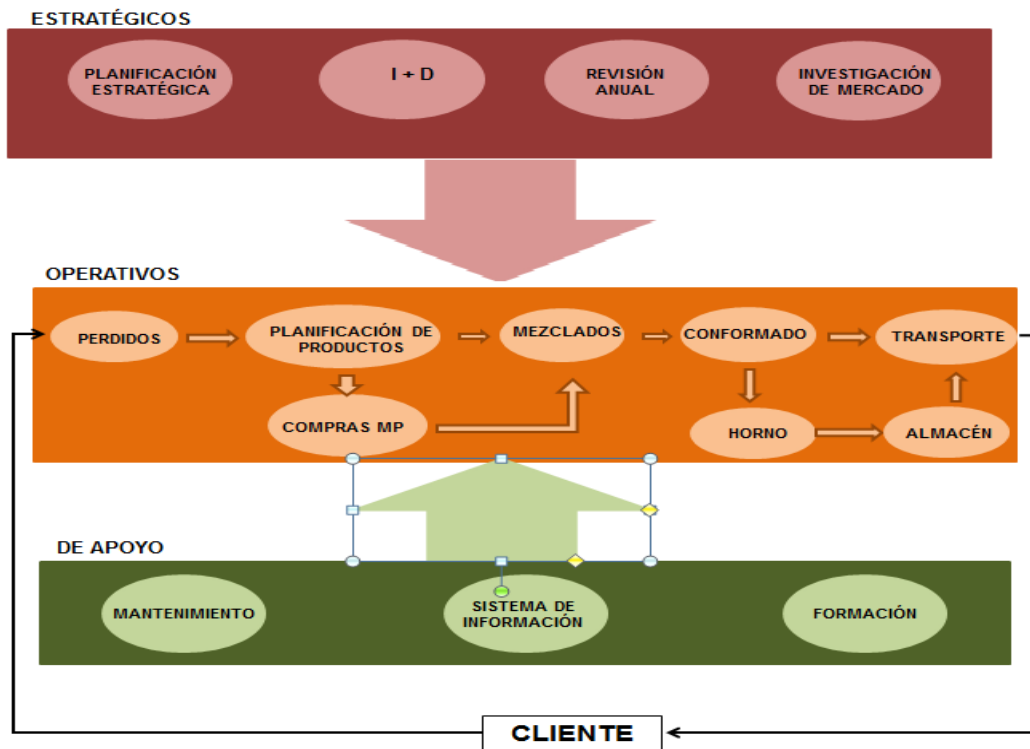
ESTRATÉGICOS

PLANIFICACIÓN ESTRATÉGICA

I + D

REVISIÓN ANUAL

INVESTIGACIÓN DE MERCADO

OPERATIVOS

PERDIDOS

PLANIFICACIÓN DE PRODUCTOS

MEZCLADOS

CONFORMADO

TRANSPORTE

COMPRAS MP

HORNO

ALMACÉN

DE APOYO

MANTENIMIENTO

SISTEMA DE INFORMACIÓN

FORMACIÓN

CLIENTE